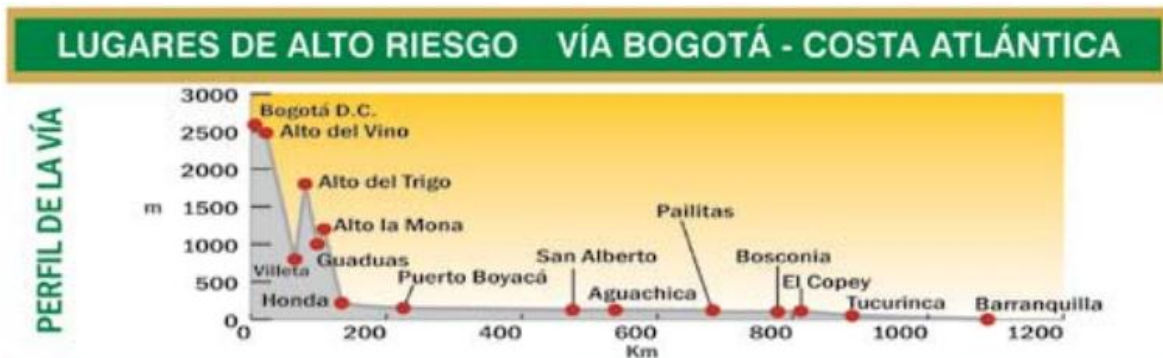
LUGARES DE ALTO RIESGO VÍA BOGOTÁ - COSTA ATLÁNTICA

PERFIL DE LA VÍA

m

3000
2500
2000
1500
1000
500
0

Bogotá D.C.
Alto del Vino
Alto del Trigo
Alto la Mona
Villeta
Guaduas
Honda
Puerto Boyacá
San Alberto
Aguachica
Pailitas
Bosconia
El Copey
Tucurinca
Barranquilla

0 200 400 600 800 1000 1200
Km